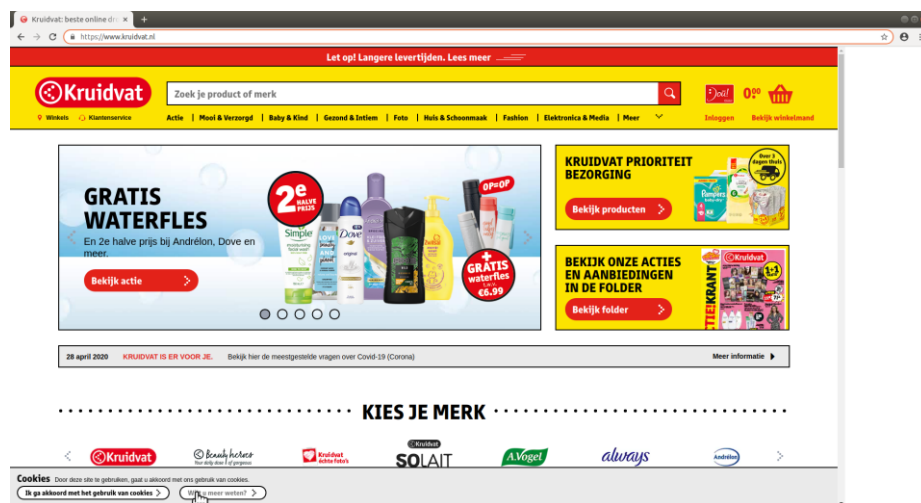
Kruidvat: beste online dr ×
https://www.kruidvat.nl

Let op! Langere levertijden. Lees meer

Kruidvat
Zoek je product of merk
Oei!
0.00
Inloggen
Bekijk winkelmand
Winkels
Klantenservice
Actie | Mooi & Verzorgd | Baby & Kind | Gezond & Intiem | Foto | Huis & Schoonmaak | Fashion | Elektronica & Media | Meer

GRATIS WATERFLES
En 2e halve prijs bij Andrélon, Dove en meer.
Bekijk actie
2e HALVE PRIJS
OP=OP
+ GRATIS waterfles t.w.v. €6.99
Simple
Dove

KRUIDVAT PRIORITEIT BEZORGING
Bekijk producten
Over 3 dagen thuis
Pampers

BEKIJK ONZE ACTIES EN AANBIEDINGEN IN DE FOLDER
Bekijk folder
Kruidvat
ACTIEKRANT

28 april 2020 KRUIDVAT IS ER VOOR JE. Bekijk hier de meestgestelde vragen over Covid-19 (Corona)
Meer informatie

KIES JE MERK
Kruidvat
Beauty heroes
Kruidvat Achter foto's
Kruidvat SOLAIT
A.Vogel
always
Andrélon

Cookies Door deze site te gebruiken, gaat u akkoord met ons gebruik van cookies.
Ik ga akkoord met het gebruik van cookies
Wil je meer weten?